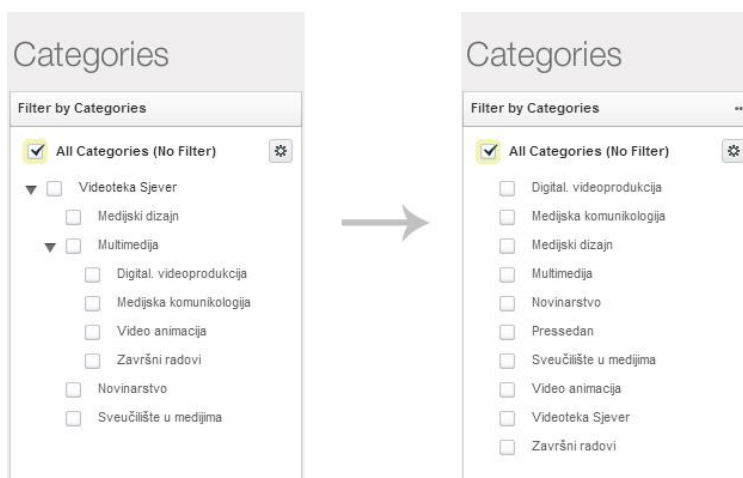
Categories

Filter by Categories

All Categories (No Filter)

Videoteka Sjever

Medijski dizajn

Multimedija

Digital. videoprodukcija

Medijska komunikologija

Video animacija

Završni radovi

Novinarstvo

Sveučilište u medijima

Categories

Filter by Categories

All Categories (No Filter)

Digital. videoprodukcija

Medijska komunikologija

Medijski dizajn

Multimedija

Novinarstvo

Pressedan

Sveučilište u medijima

Video animacija

Videoteka Sjever

Završni radovi